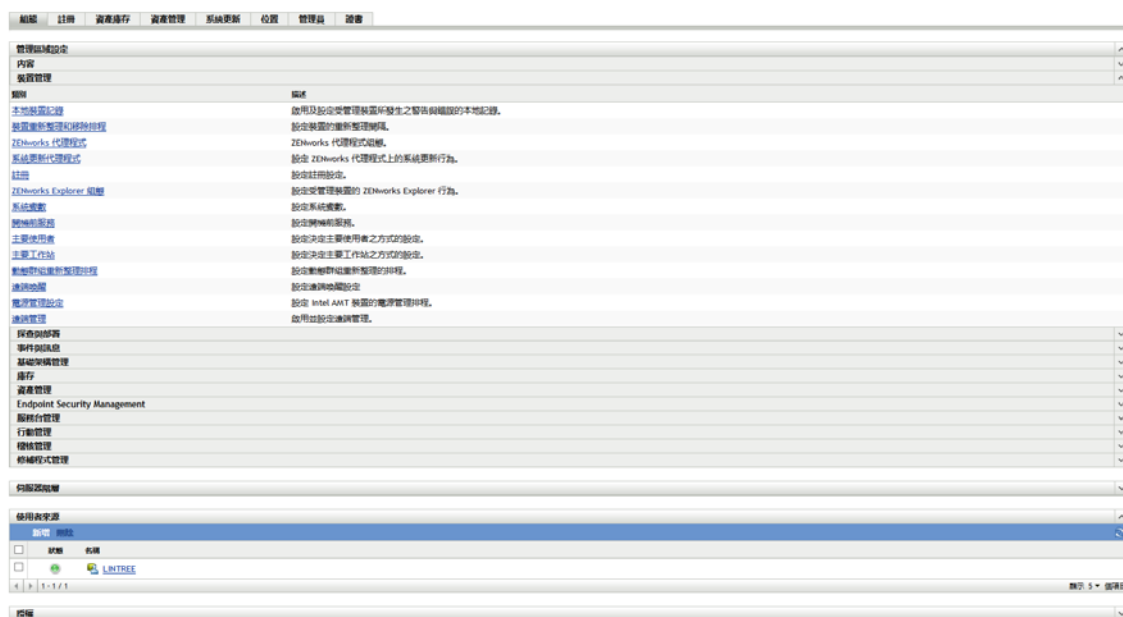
組態 | 註冊 | 資產庫存 | 資產管理 | 系統更新 | 位置 | 管理員 | 證書

管理區域設定
內容
裝置管理

| 類別 | 描述 |
|---|---|
| 本地裝置記錄 | 啟用及設定受管理裝置所發生之警告與錯誤的本地記錄。 |
| 裝置重新整理和移除排程 | 設定裝置的重新整理間隔。 |
| ZENworks 代理程式 | ZENworks 代理程式組態。 |
| 系統更新代理程式 | 設定 ZENworks 代理程式上的系統更新行為。 |
| 註冊 | 設定註冊設定。 |
| ZENworks Explorer 組態 | 設定受管理裝置的 ZENworks Explorer 行為。 |
| 系統變數 | 設定系統變數。 |
| 開機前服務 | 設定開機前服務。 |
| 主要使用者 | 設定決定主要使用者之方式的設定。 |
| 主要工作站 | 設定決定主要工作站之方式的設定。 |
| 動態群組重新整理排程 | 設定動態群組重新整理的排程。 |
| 遠端喚醒 | 設定遠端喚醒設定 |
| 電源管理設定 | 設定 Intel AMT 裝置的電源管理排程。 |
| 遠端管理 | 啟用並設定遠端管理。 |

探查與部署
事件與訊息
基礎架構管理
庫存
資產管理
Endpoint Security Management
服務台管理
行動管理
稽核管理
修補程式管理

伺服器階層

使用者來源
新增 刪除

| | 狀態 | 名稱 |
|---|---|---|
| | | LINTREE |

1 - 1 / 1
顯示 5 ▾ 個項目

授權